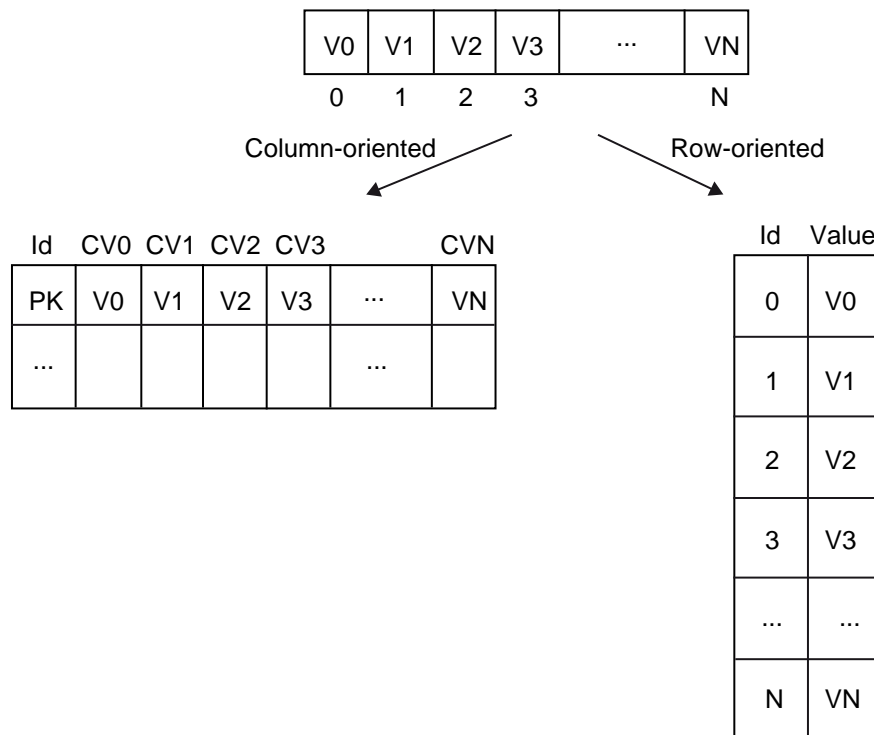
| V0 | V1 | V2 | V3 | ... | VN |
|---|---|---|---|---|---|

0 1 2 3 N

Column-oriented

Row-oriented

| Id | CV0 | CV1 | CV2 | CV3 | | CVN |
|---|---|---|---|---|---|---|
| PK | V0 | V1 | V2 | V3 | ... | VN |
| ... | | | | | ... | |

| Id | Value |
|---|---|
| 0 | V0 |
| 1 | V1 |
| 2 | V2 |
| 3 | V3 |
| ... | ... |
| N | VN |